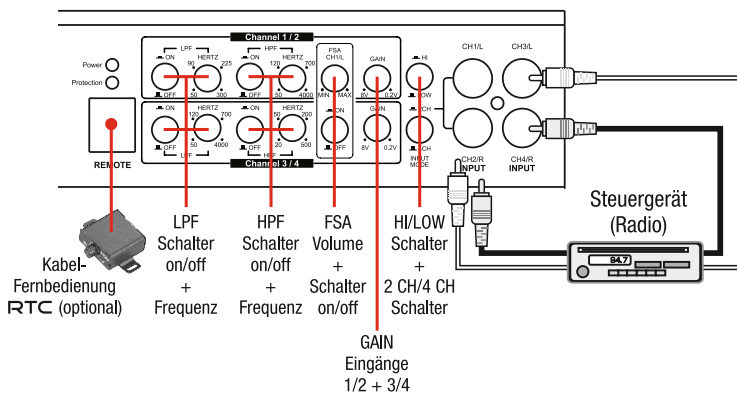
Channel 1 / 2

LPF
ON
90 HERTZ 225
OFF 50 300

HPF
ON
120 HERTZ 700
OFF 50 4000

FSA CH1/L
MIN MAX

GAIN
8V 0.2V

HI
LOW

CH1/L
CH3/L

Power
Protection

REMOTE

ON
120 HERTZ 700
OFF 50 4000
LPF

ON
50 HERTZ 200
OFF 20 500
HPF

ON
OFF

GAIN
8V 0.2V

CH
CH
INPUT MODE

Channel 3 / 4

CH2/R INPUT
CH4/R INPUT

Steuergerät (Radio)

94.7

Kabel-Fernbedienung RTC (optional)

LPF Schalter on/off + Frequenz

HPF Schalter on/off + Frequenz

FSA Volume + Schalter on/off

GAIN Eingänge 1/2 + 3/4

HI/LOW Schalter + 2 CH/4 CH Schalter